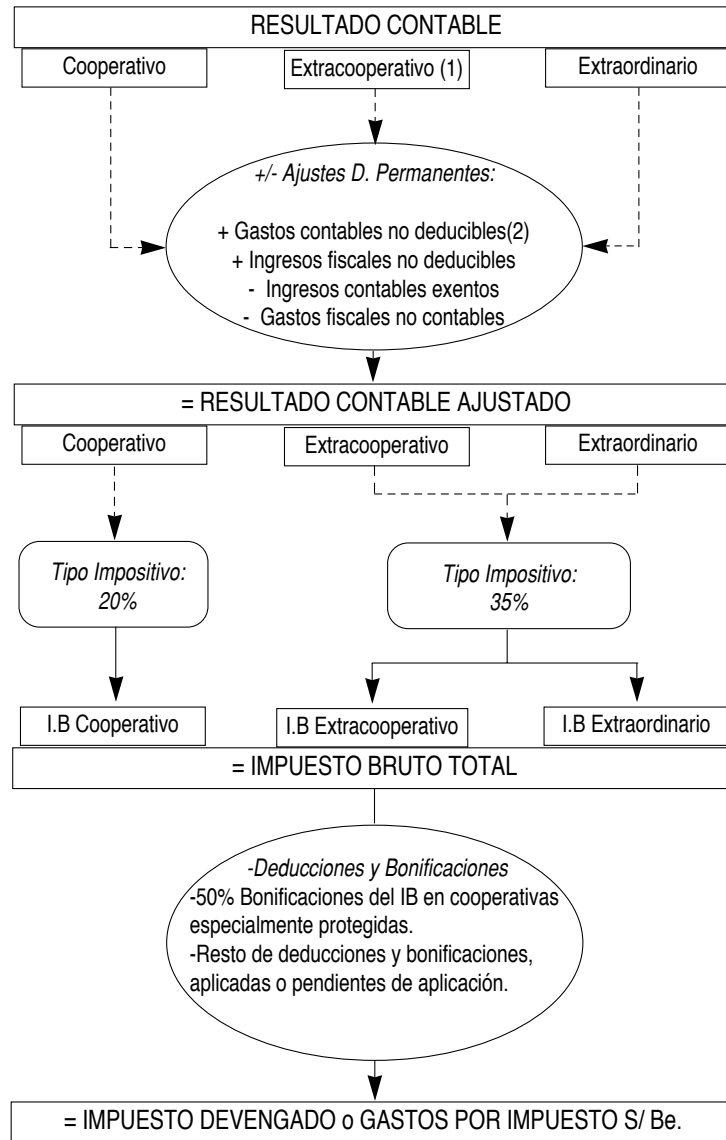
RESULTADO CONTABLE

Cooperativo

Extracooperativo (1)

Extraordinario

+/- Ajustes D. Permanentes:

+ Gastos contables no deducibles(2)
+ Ingresos fiscales no deducibles
- Ingresos contables exentos
- Gastos fiscales no contables

= RESULTADO CONTABLE AJUSTADO

Cooperativo

Extracooperativo

Extraordinario

Tipo Impositivo:
20%

Tipo Impositivo:
35%

I.B Cooperativo

I.B Extracooperativo

I.B Extraordinario

= IMPUESTO BRUTO TOTAL

-Deducciones y Bonificaciones
-50% Bonificaciones del IB en cooperativas especialmente protegidas.
-Resto de deducciones y bonificaciones, aplicadas o pendientes de aplicación.

= IMPUESTO DEVENGADO o GASTOS POR IMPUESTO S/ Be.